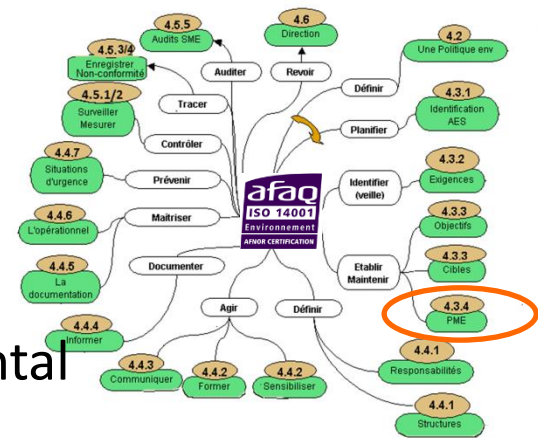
4.5.5
Audits SME

4.6
Direction

4.5.3/4
Enregistrer
Non-conformité

Auditer

Revoir

4.2
Une Politique env

Définir

4.5.1/2
Surveiller
Mesurer

Tracer

4.3.1
Identification
AES

Planifier

Contrôler

4.4.7
Situations
d'urgence

Prévenir

afaq
ISO 14001
Environnement
AFNOR CERTIFICATION

Identifier
(veille)

4.3.2
Exigences

4.4.6
L'opérationnel

Maîtriser

4.3.3
Objectifs

4.4.5
La
documentation

Documenter

Etablir
Maintenir

4.3.3
Cibles

Agir

Définir

4.3.4
PME

4.4.4
Informer

ntal

4.4.1
Responsabilités

4.4.3
Communiquer

4.4.2
Former

4.4.2
Sensibiliser

4.4.1
Structures